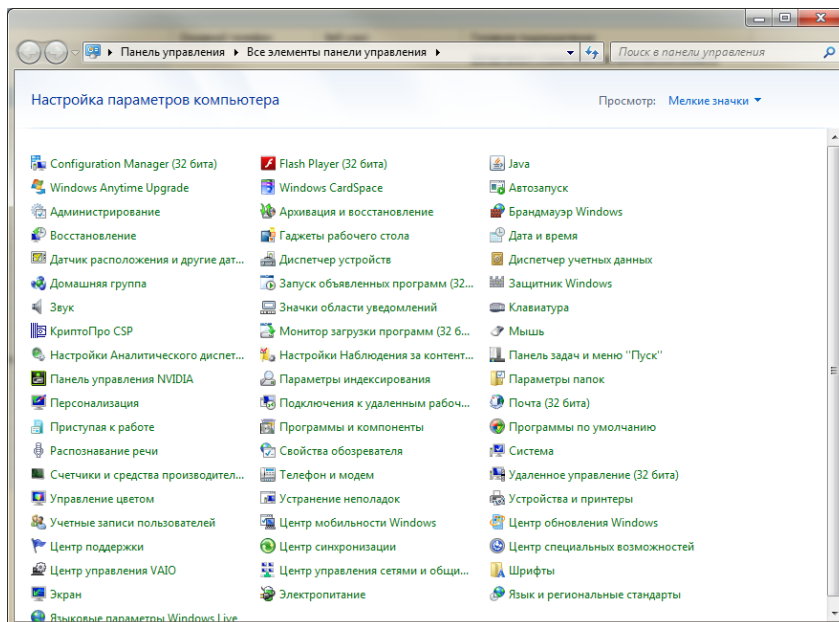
Панель управления ▸ Все элементы панели управления ▸

Поиск в панели управления

Настройка параметров компьютера

Просмотр: Мелкие значки ▾

| | | |
|---|---|---|
| Configuration Manager (32 бита) | Flash Player (32 бита) | Java |
| Windows Anytime Upgrade | Windows CardSpace | Автозапуск |
| Администрирование | Архивация и восстановление | Брандмауэр Windows |
| Восстановление | Гаджеты рабочего стола | Дата и время |
| Датчик расположения и другие дат... | Диспетчер устройств | Диспетчер учетных данных |
| Домашняя группа | Запуск объявленных программ (32... | Защитник Windows |
| Звук | Значки области уведомлений | Клавиатура |
| КриптоПро CSP | Монитор загрузки программ (32 б... | Мышь |
| Настройки Аналитического диспет... | Настройки Наблюдения за контент... | Панель задач и меню ''Пуск'' |
| Панель управления NVIDIA | Параметры индексирования | Параметры папок |
| Персонализация | Подключения к удаленным рабоч... | Почта (32 бита) |
| Приступая к работе | Программы и компоненты | Программы по умолчанию |
| Распознавание речи | Свойства обозревателя | Система |
| Счетчики и средства производител... | Телефон и модем | Удаленное управление (32 бита) |
| Управление цветом | Устранение неполадок | Устройства и принтеры |
| Учетные записи пользователей | Центр мобильности Windows | Центр обновления Windows |
| Центр поддержки | Центр синхронизации | Центр специальных возможностей |
| Центр управления VAIO | Центр управления сетями и общи... | Шрифты |
| Экран | Электропитание | Язык и региональные стандарты |
| Языковые параметры Windows Live | | |